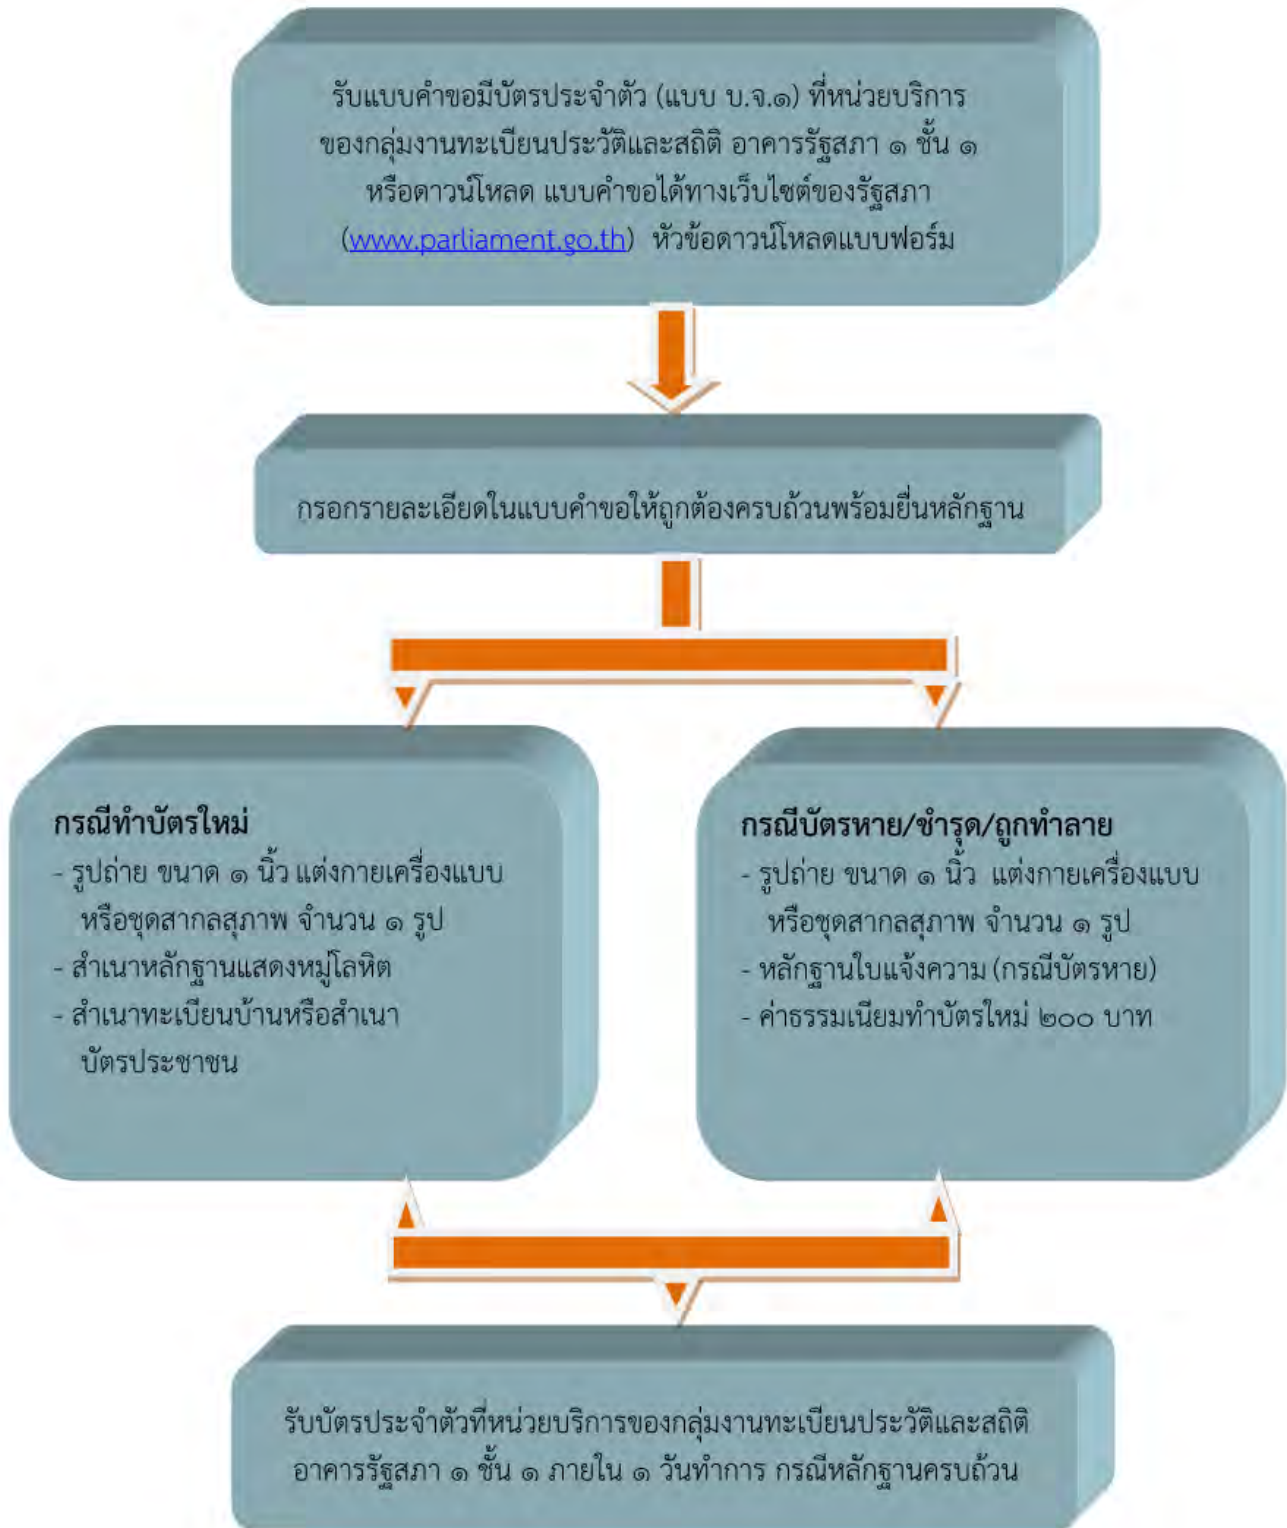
รับแบบคำขอมีบัตรประจำตัว (แบบ บ.จ.๑) ที่หน่วยบริการของกลุ่มงานทะเบียนประวัติและสถิติ อาคารรัฐสภา ๑ ชั้น ๑ หรือดาวน์โหลด แบบคำขอได้ทางเว็บไซต์ของรัฐสภา (www.parliament.go.th) หัวข้อดาวน์โหลดแบบฟอร์ม

กรอกรายละเอียดในแบบคำขอให้ถูกต้องครบถ้วนพร้อมยื่นหลักฐาน

กรณีทำบัตรใหม่
- รูปถ่าย ขนาด ๑ นิ้ว แต่งกายเครื่องแบบหรือชุดสากลสุภาพ จำนวน ๑ รูป
- สำเนาหลักฐานแสดงหมู่โลหิต
- สำเนาทะเบียนบ้านหรือสำเนาบัตรประชาชน

กรณีบัตรหาย/ชำรุด/ถูกทำลาย
- รูปถ่าย ขนาด ๑ นิ้ว แต่งกายเครื่องแบบหรือชุดสากลสุภาพ จำนวน ๑ รูป
- หลักฐานใบแจ้งความ (กรณีบัตรหาย)
- ค่าธรรมเนียมทำบัตรใหม่ ๒๐๐ บาท

รับบัตรประจำตัวที่หน่วยบริการของกลุ่มงานทะเบียนประวัติและสถิติ อาคารรัฐสภา ๑ ชั้น ๑ ภายใน ๑ วันทำการ กรณีหลักฐานครบถ้วน